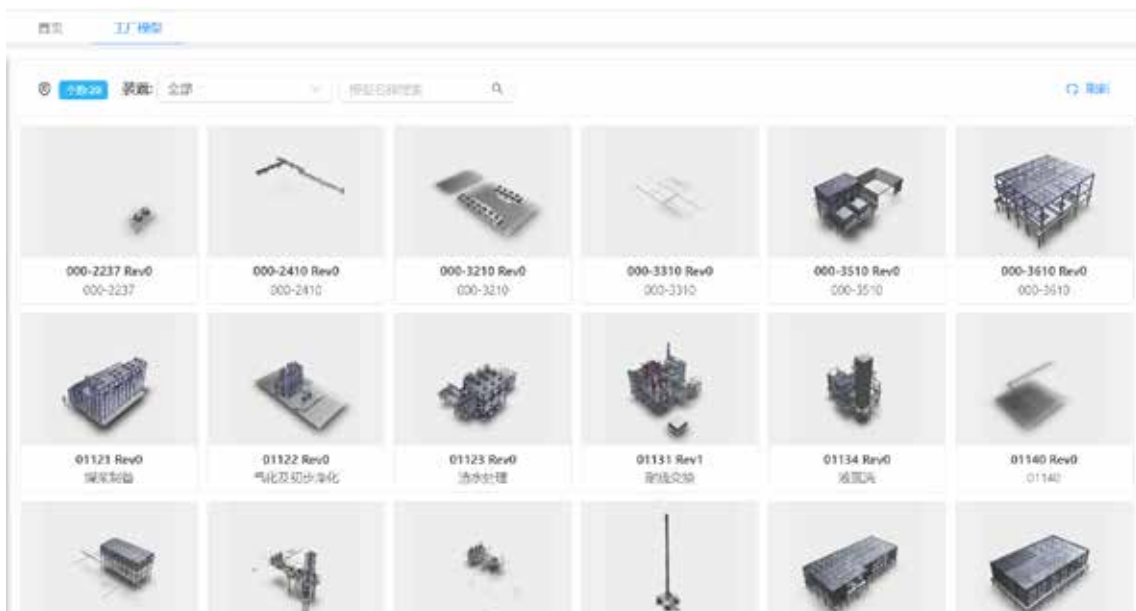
首页 工厂模型

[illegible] 装置: 全部 模型名称搜索 刷新

000-2237 Rev0
000-2237

000-2410 Rev0
000-2410

000-3210 Rev0
000-3210

000-3310 Rev0
000-3310

000-3510 Rev0
000-3510

000-3610 Rev0
000-3610

01121 Rev0
煤浆制备

01122 Rev0
气化及初步净化

01123 Rev0
渣水处理

01131 Rev1
耐硫变换

01134 Rev0
液氮洗

01140 Rev0
01140